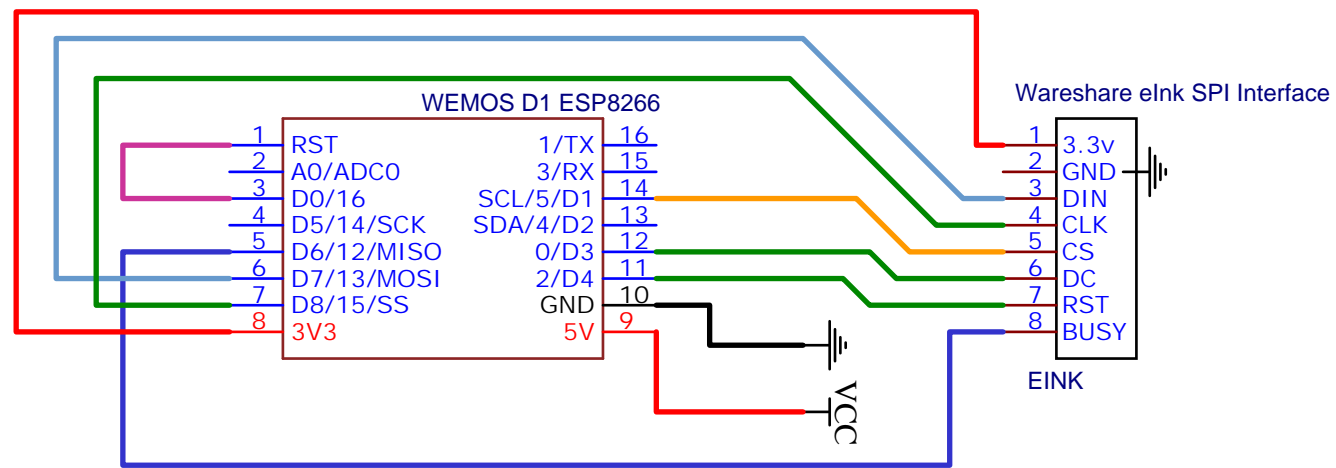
WEMOS D1 ESP8266

1 RST
2 A0/ADC0
3 D0/16
4 D5/14/SCK
5 D6/12/MISO
6 D7/13/MOSI
7 D8/15/SS
8 3V3

16 1/TX
15 3/RX
14 SCL/5/D1
13 SDA/4/D2
12 0/D3
11 2/D4
10 GND
9 5V

VCC

Wareshare eInk SPI Interface

1 3.3v
2 GND
3 DIN
4 CLK
5 CS
6 DC
7 RST
8 BUSY

EINK